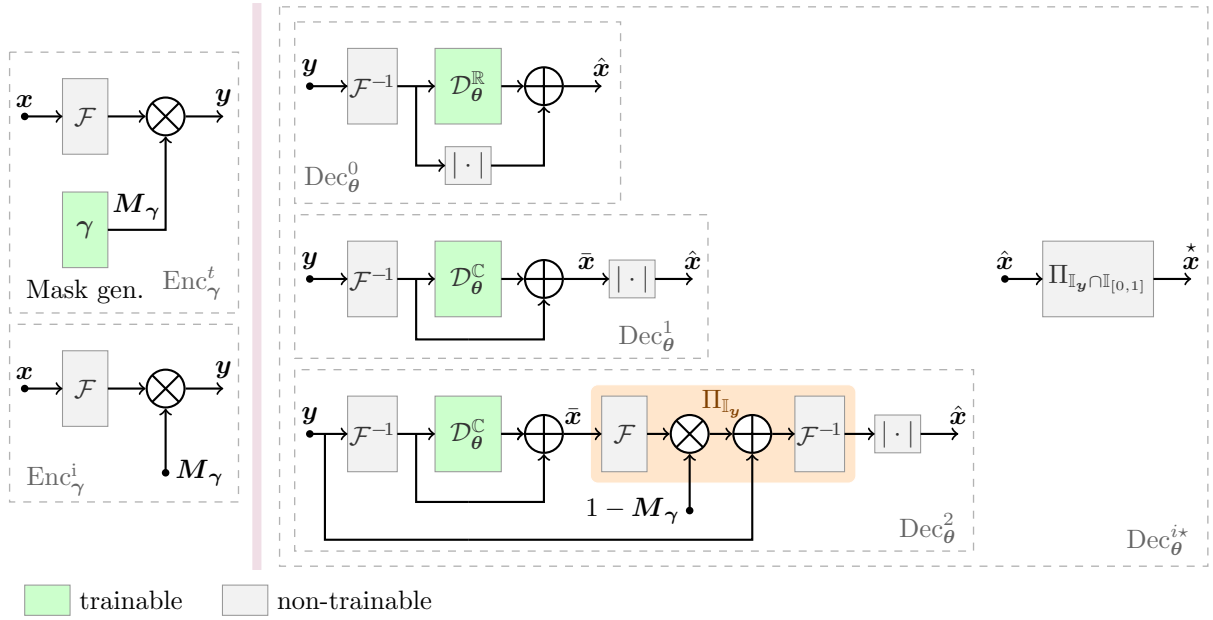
$\boldsymbol{x}$ $\mathcal{F}$ $\boldsymbol{y}$

$\gamma$ $\boldsymbol{M_\gamma}$

Mask gen. $\mathrm{Enc}_{\boldsymbol{\gamma}}^{t}$

$\boldsymbol{x}$ $\mathcal{F}$ $\boldsymbol{y}$

$\boldsymbol{M_\gamma}$

$\mathrm{Enc}_{\boldsymbol{\gamma}}^{\mathrm{i}}$

$\boldsymbol{y}$ $\mathcal{F}^{-1}$ $\mathcal{D}_{\boldsymbol{\theta}}^{\mathbb{R}}$ $\hat{\boldsymbol{x}}$

$|\cdot|$

$\mathrm{Dec}_{\boldsymbol{\theta}}^{0}$

$\boldsymbol{y}$ $\mathcal{F}^{-1}$ $\mathcal{D}_{\boldsymbol{\theta}}^{\mathbb{C}}$ $\bar{\boldsymbol{x}}$ $|\cdot|$ $\hat{\boldsymbol{x}}$

$\mathrm{Dec}_{\boldsymbol{\theta}}^{1}$

$\hat{\boldsymbol{x}}$ $\Pi_{\mathbb{I}_{\boldsymbol{y}}\cap\mathbb{I}_{[0,1]}}$ $\overset{\star}{\boldsymbol{x}}$

$\Pi_{\mathbb{I}_{\boldsymbol{y}}}$

$\boldsymbol{y}$ $\mathcal{F}^{-1}$ $\mathcal{D}_{\boldsymbol{\theta}}^{\mathbb{C}}$ $\bar{\boldsymbol{x}}$ $\mathcal{F}$ $\mathcal{F}^{-1}$ $|\cdot|$ $\hat{\boldsymbol{x}}$

$1-\boldsymbol{M_\gamma}$

$\mathrm{Dec}_{\boldsymbol{\theta}}^{2}$

$\mathrm{Dec}_{\boldsymbol{\theta}}^{i\star}$

trainable non-trainable